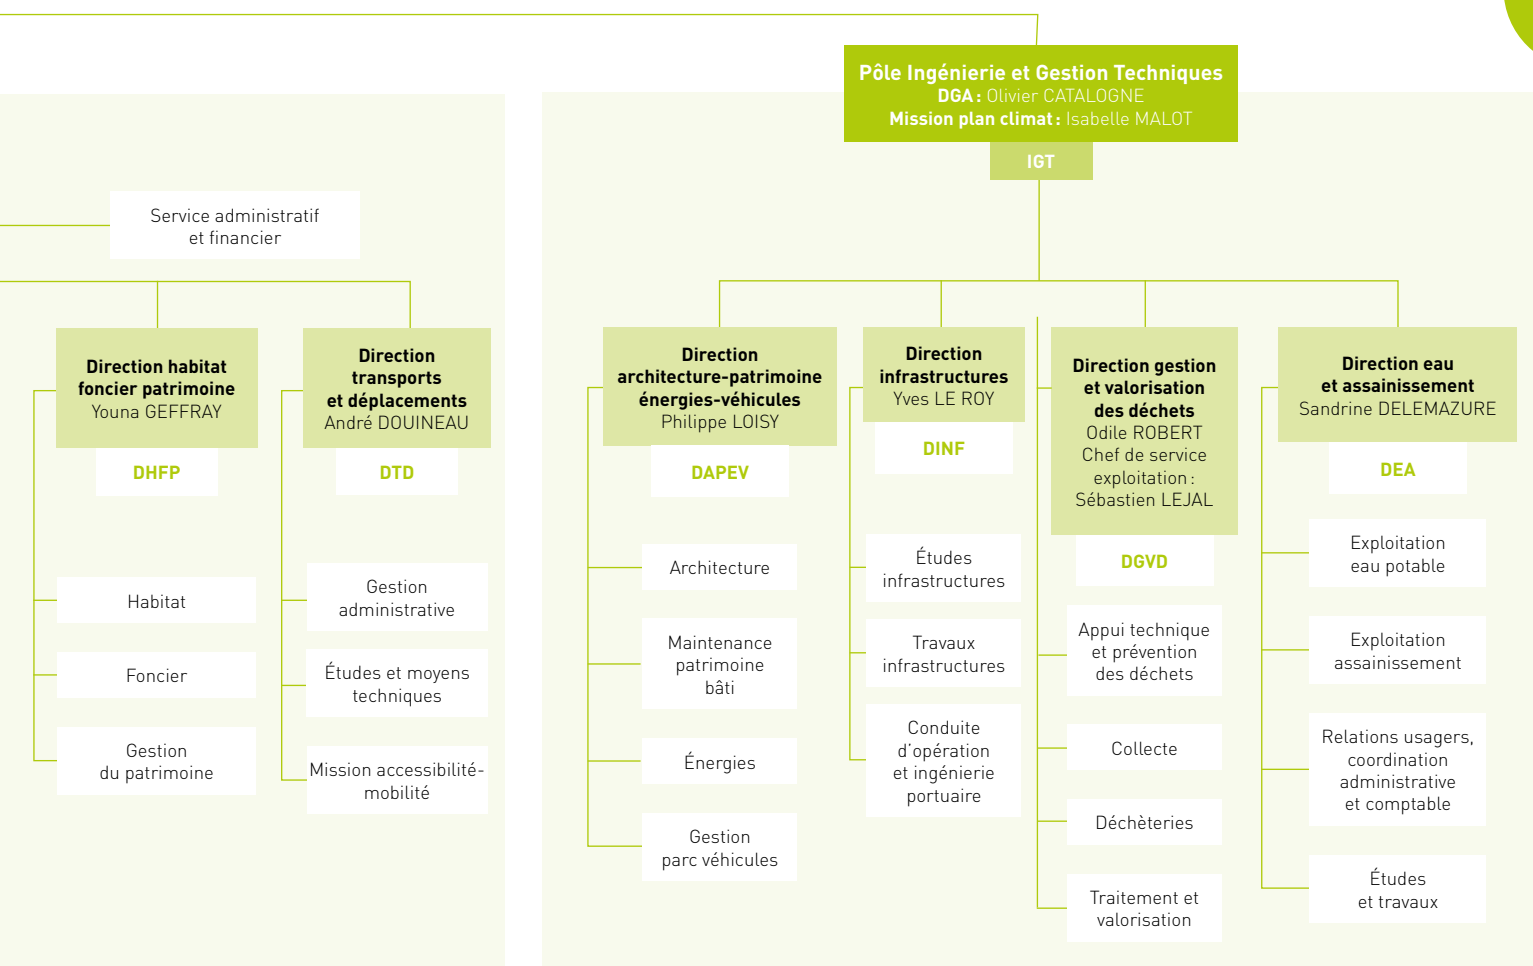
Pôle Ingénierie et Gestion Techniques
DGA : Olivier CATALOGNE
Mission plan climat : Isabelle MALOT

IGT

Service administratif et financier

Direction habitat foncier patrimoine
Youna GEFFRAY

DHFP

Habitat

Foncier

Gestion du patrimoine

Direction transports et déplacements
André DOUINEAU

DTD

Gestion administrative

Études et moyens techniques

Mission accessibilité-mobilité

Direction architecture-patrimoine énergies-véhicules
Philippe LOISY

DAPEV

Architecture

Maintenance patrimoine bâti

Énergies

Gestion parc véhicules

Direction infrastructures
Yves LE ROY

DINF

Études infrastructures

Travaux infrastructures

Conduite d'opération et ingénierie portuaire

Direction gestion et valorisation des déchets
Odile ROBERT
Chef de service exploitation : Sébastien LEJAL

DGVD

Appui technique et prévention des déchets

Collecte

Déchèteries

Traitement et valorisation

Direction eau et assainissement
Sandrine DELEMAZURE

DEA

Exploitation eau potable

Exploitation assainissement

Relations usagers, coordination administrative et comptable

Études et travaux